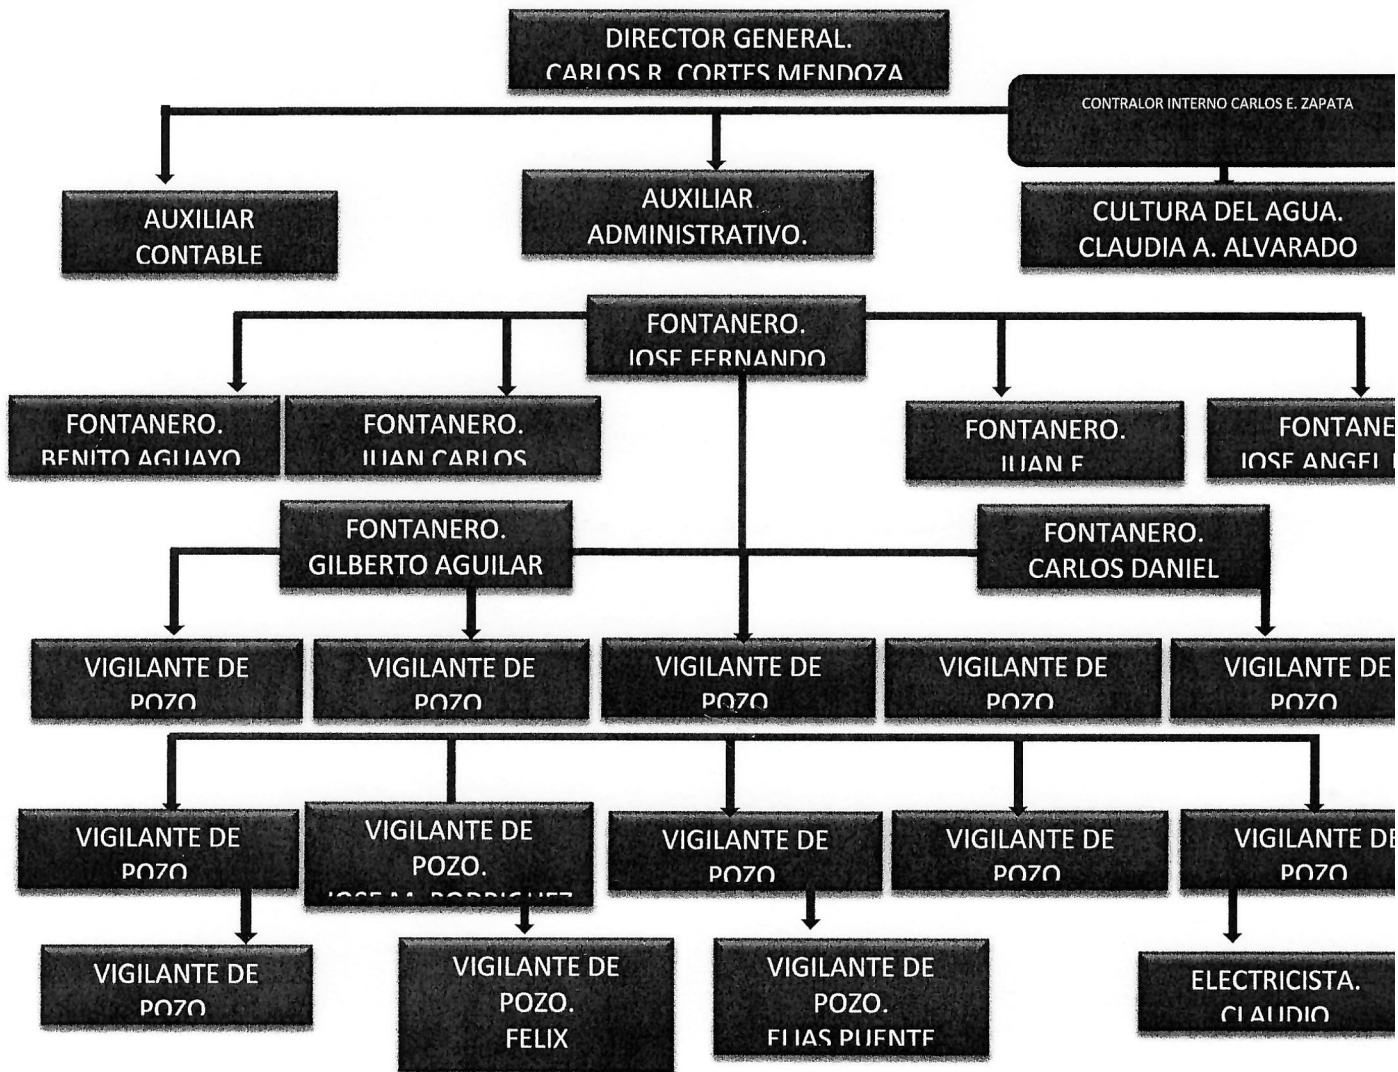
DIRECTOR GENERAL.
CARLOS R. CORTES MENDOZA

CONTRALOR INTERNO CARLOS E. ZAPATA

AUXILIAR CONTABLE

AUXILIAR ADMINISTRATIVO.

CULTURA DEL AGUA.
CLAUDIA A. ALVARADO

FONTANERO.
JOSE FERNANDO

FONTANERO.
BENITO AGUAYO

FONTANERO.
JUAN CARLOS

FONTANERO.
JUAN F.

FONTANE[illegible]
JOSE ANGEL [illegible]

FONTANERO.
GILBERTO AGUILAR

FONTANERO.
CARLOS DANIEL

VIGILANTE DE POZO

VIGILANTE DE POZO

VIGILANTE DE POZO

VIGILANTE DE POZO

VIGILANTE DE POZO

VIGILANTE DE POZO

VIGILANTE DE POZO.
JOSE MA. RODRIGUEZ

VIGILANTE DE POZO

VIGILANTE DE POZO

VIGILANTE DE POZO

VIGILANTE DE POZO

VIGILANTE DE POZO.
FELIX

VIGILANTE DE POZO.
ELIAS PUENTE

ELECTRICISTA.
CLAUDIO